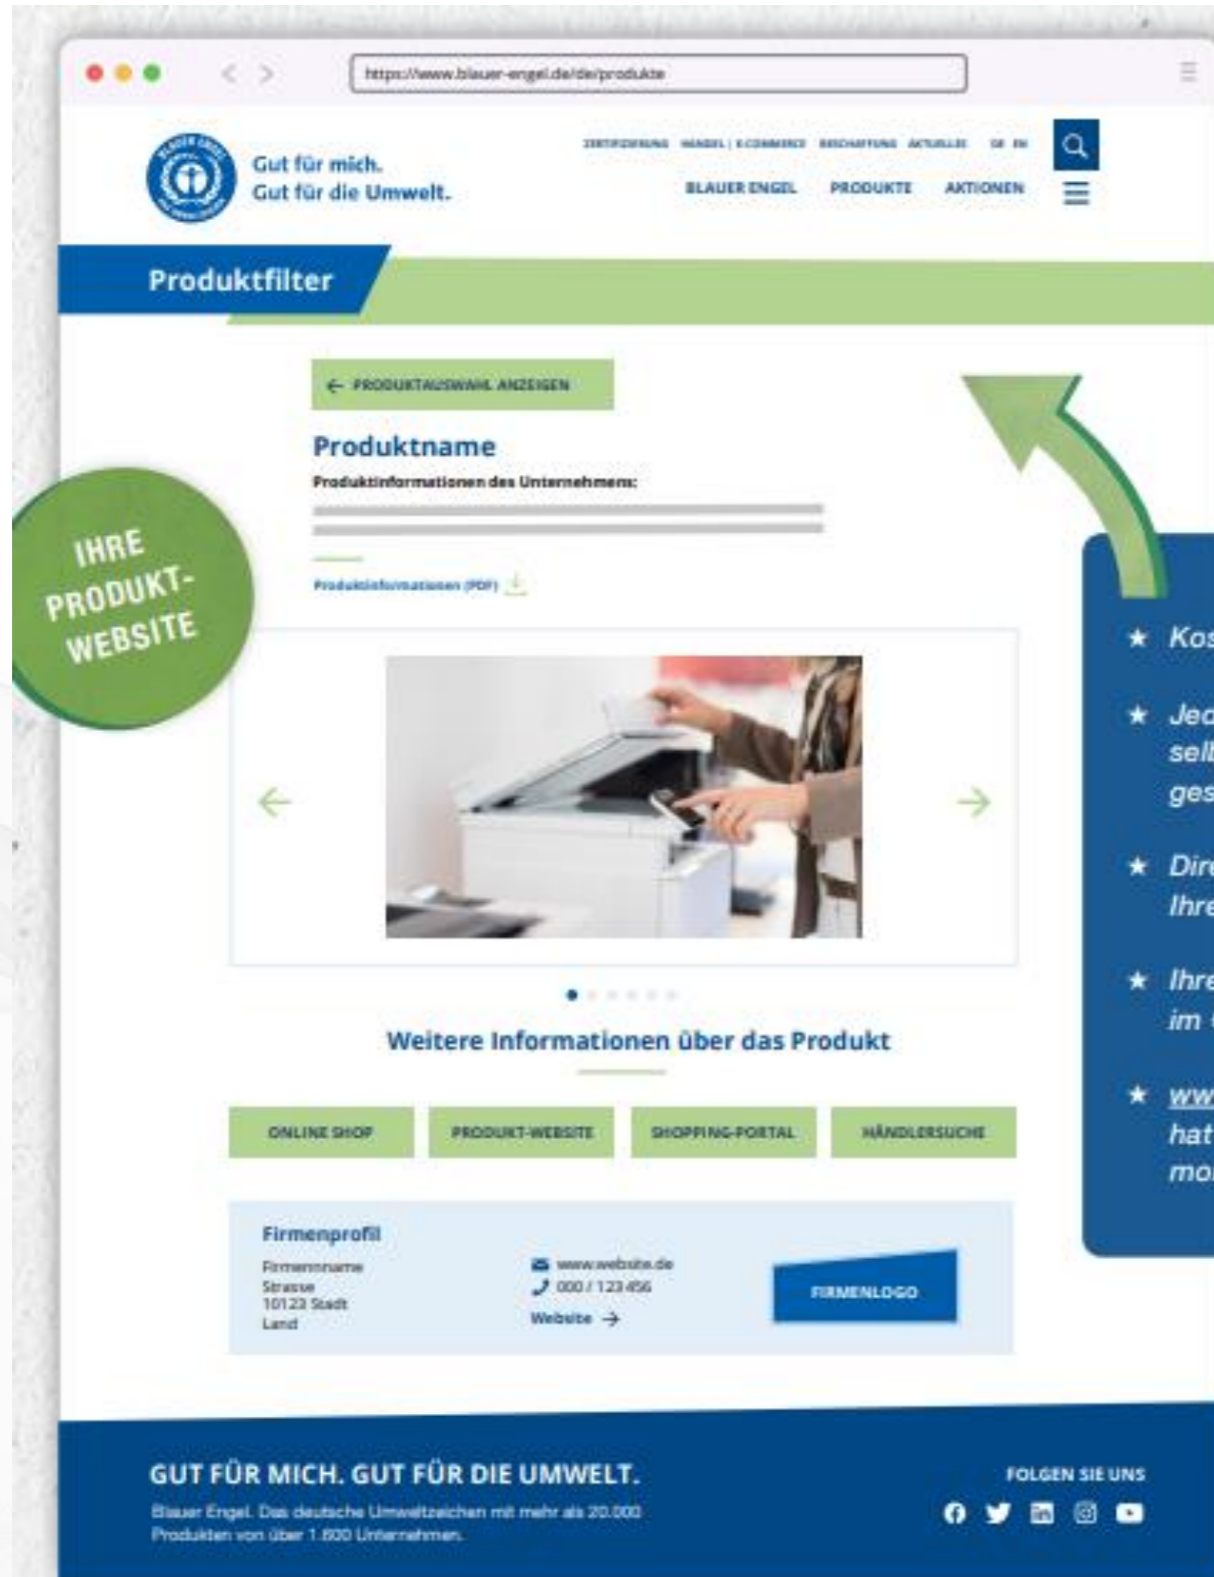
https://www.blauer-engel.de/de/produkte

Gut für mich.
Gut für die Umwelt.

ZERTIFIZIERUNG HANDEL | E-COMMERCE BESCHAFFUNG AKTUELLES DE EN

BLAUER ENGEL PRODUKTE AKTIONEN

Produktfilter

← PRODUKTAUSWAHL ANZEIGEN

Produktname

Produktinformationen des Unternehmens:

Produktinformationen (PDF)

IHRE PRODUKT-WEBSITE

★ Kos

★ Jed
sell
ges

★ Dir
Ihre

★ Ihre
im

★ ww
hat
mo

Weitere Informationen über das Produkt

ONLINE SHOP PRODUKT-WEBSITE SHOPPING-PORTAL HÄNDLERSUCHE

Firmenprofil

Firmenname
Strasse
10123 Stadt
Land

www.website.de
000 / 123 456
Website →

FIRMENLOGO

GUT FÜR MICH. GUT FÜR DIE UMWELT.

Blauer Engel. Das deutsche Umweltzeichen mit mehr als 20.000 Produkten von über 1.600 Unternehmen.

FOLGEN SIE UNS